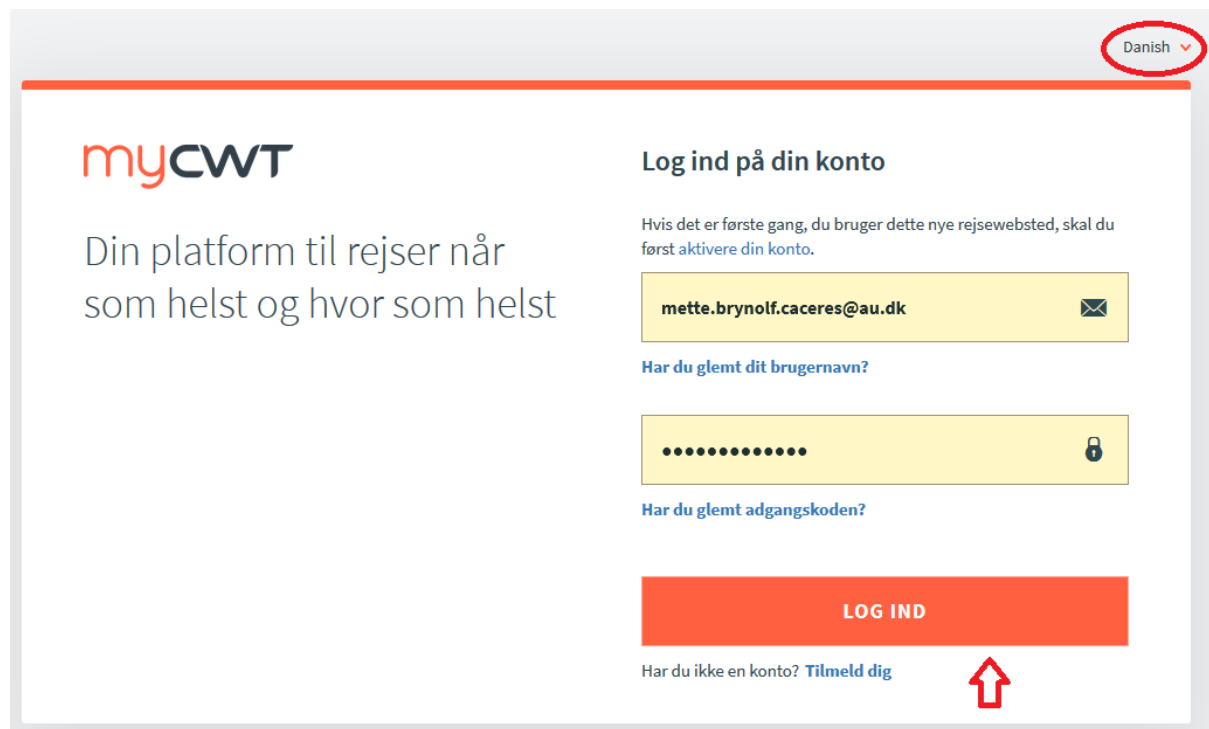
Danish

myCWT

Din platform til rejser når som helst og hvor som helst

Log ind på din konto

Hvis det er første gang, du bruger dette nye rejsewebsted, skal du først aktivere din konto.

mette.brynolf.caceres@au.dk

Har du glemt dit brugernavn?

•••••••••••••

Har du glemt adgangskoden?

LOG IND

Har du ikke en konto? Tilmeld dig